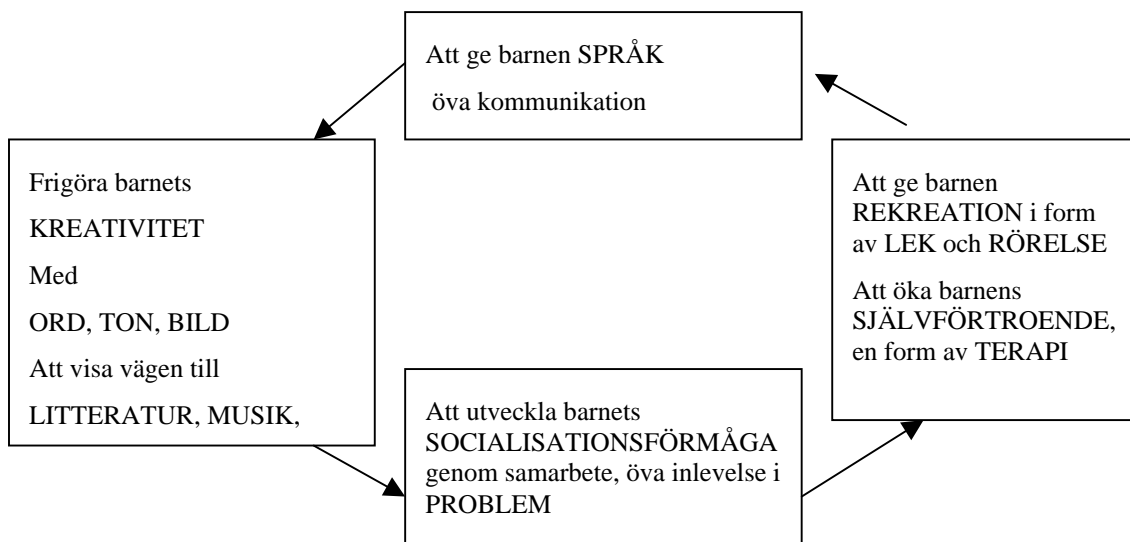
Att ge barnen SPRÅK

öva kommunikation

Frigöra barnets

KREATIVITET

Med

ORD, TON, BILD

Att visa vägen till

LITTERATUR, MUSIK,

Att ge barnen REKREATION i form av LEK och RÖRELSE

Att öka barnens SJÄLVFÖRTROENDE, en form av TERAPI

Att utveckla barnets SOCIALISATIONSFÖRMÅGA genom samarbete, öva inlevelse i PROBLEM